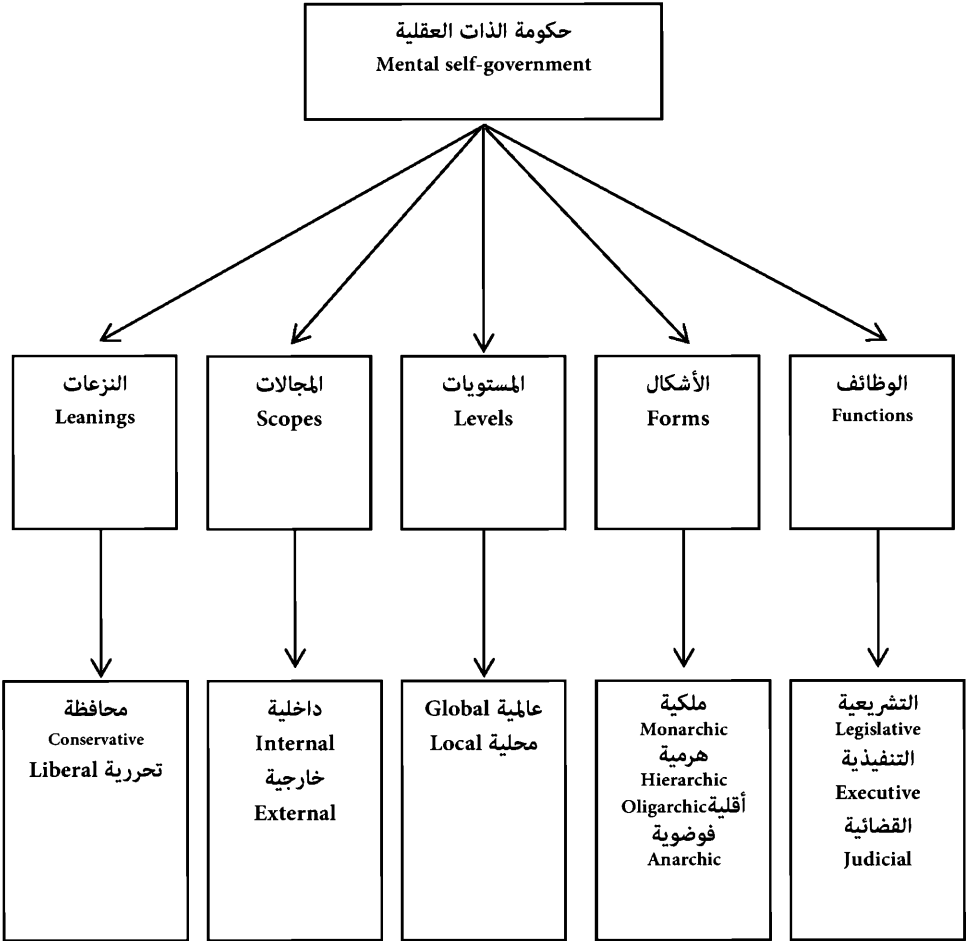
حكومة الذات العقلية
Mental self-government

النزعات
Leanings

المجالات
Scopes

المستويات
Levels

الأشكال
Forms

الوظائف
Functions

محافظة
Conservative
تحررية Liberal

داخلية
Internal
خارجية
External

عالمية Global
محلية Local

ملكية
Monarchic
هرمية
Hierarchic
أقلية Oligarchic
فوضوية
Anarchic

التشريعية
Legislative
التنفيذية
Executive
القضائية
Judicial